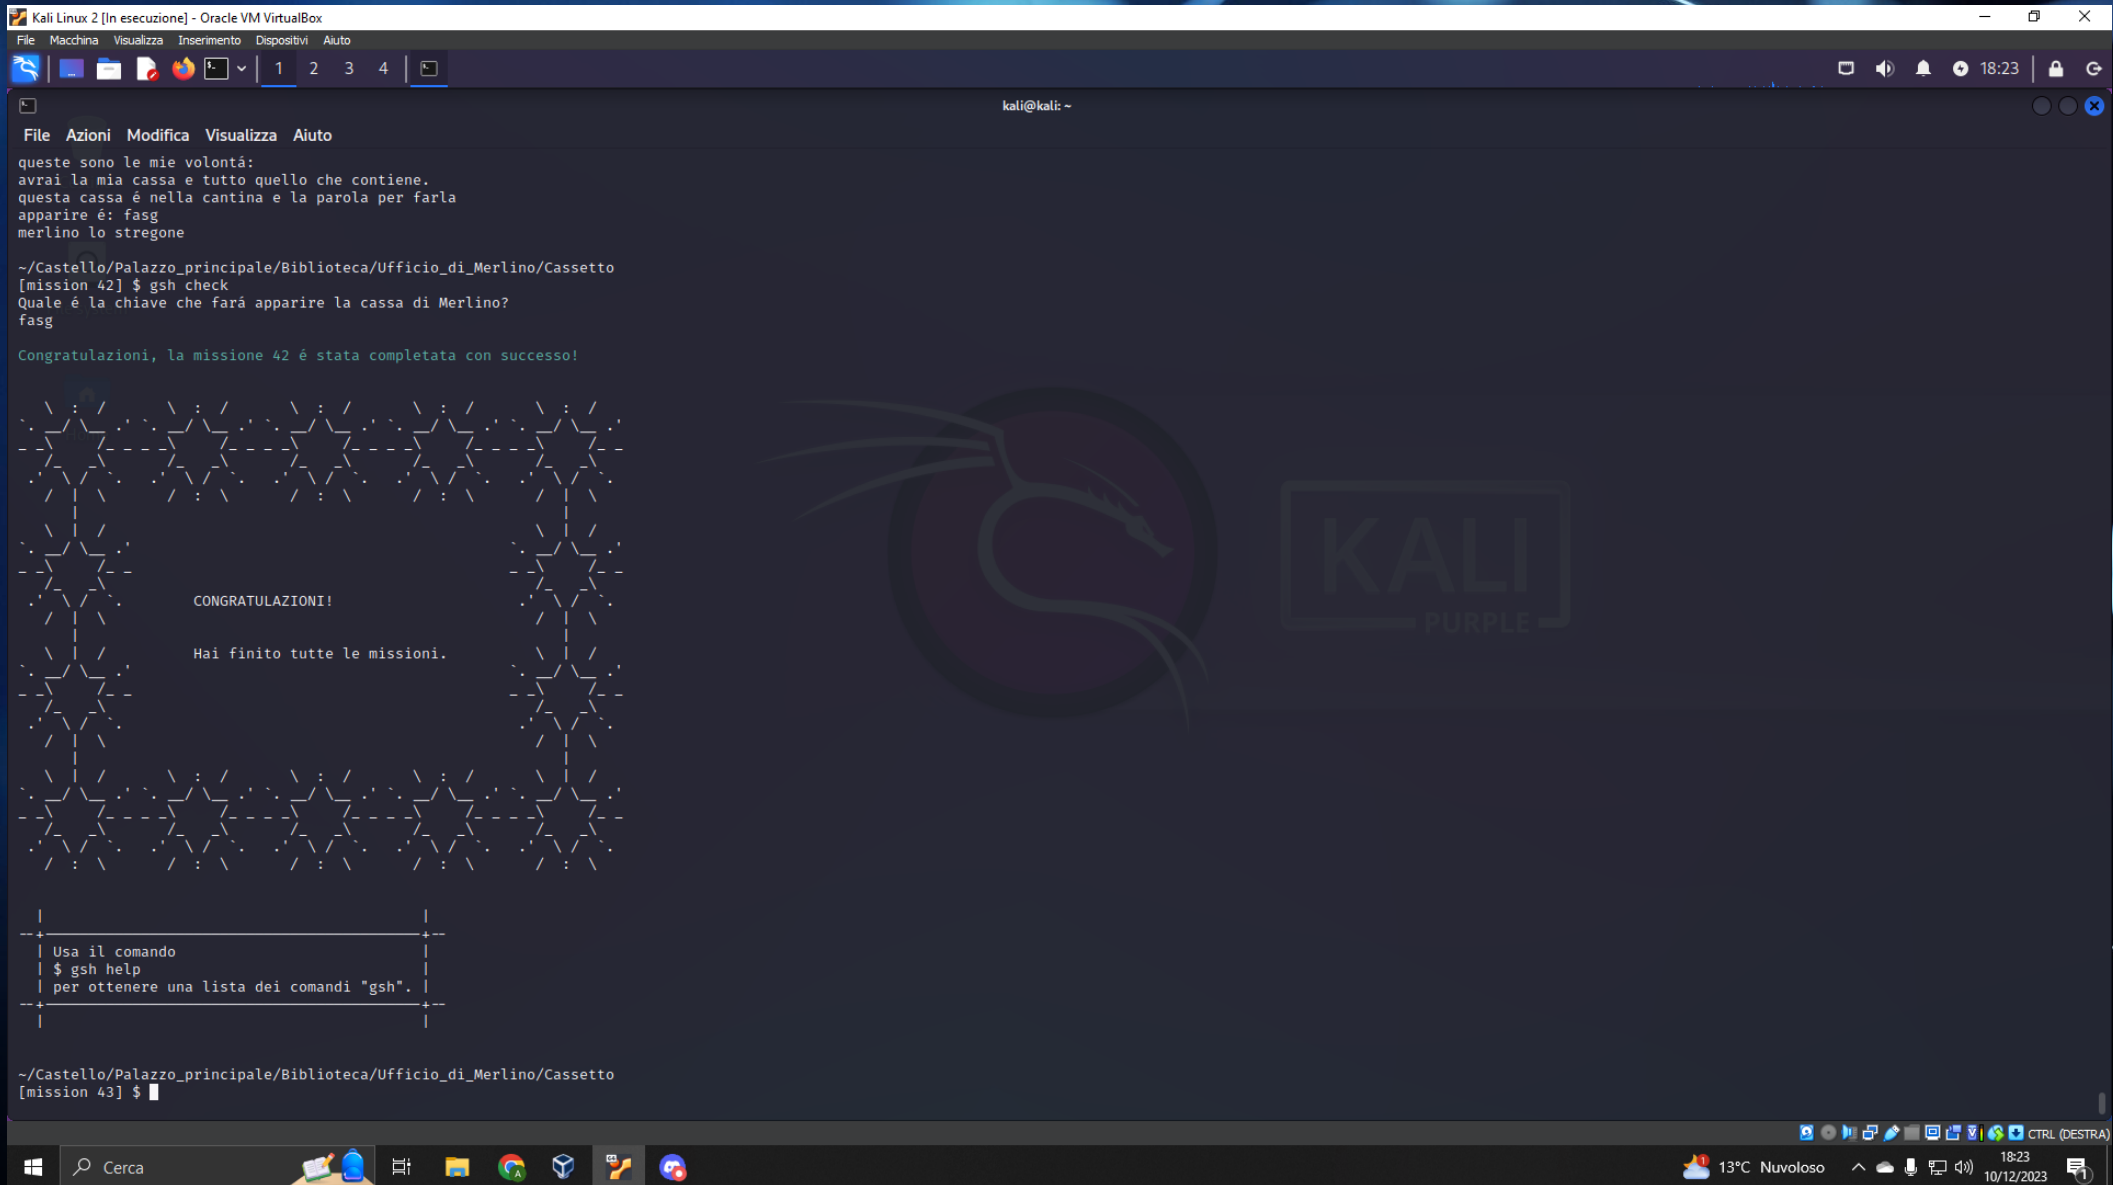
Kali Linux 2 [In esecuzione] - Oracle VM VirtualBox
File Macchina Visualizza Inserimento Dispositivi Aiuto
1 2 3 4
18:23
kali@kali: ~
File Azioni Modifica Visualizza Aiuto

queste sono le mie volontá:
avrai la mia cassa e tutto quello che contiene.
questa cassa é nella cantina e la parola per farla
apparire é: fasg
merlino lo stregone

~/Castello/Palazzo_principale/Biblioteca/Ufficio_di_Merlino/Cassetto
[mission 42] $ gsh check
Quale é la chiave che fará apparire la cassa di Merlino?
fasg

Congratulazioni, la missione 42 é stata completata con successo!

CONGRATULAZIONI!

Hai finito tutte le missioni.

| Usa il comando
| $ gsh help
| per ottenere una lista dei comandi "gsh". |

~/Castello/Palazzo_principale/Biblioteca/Ufficio_di_Merlino/Cassetto
[mission 43] $

KALI PURPLE

CTRL (DESTRA)
Cerca
13°C Nuvoloso
18:23
10/12/2023